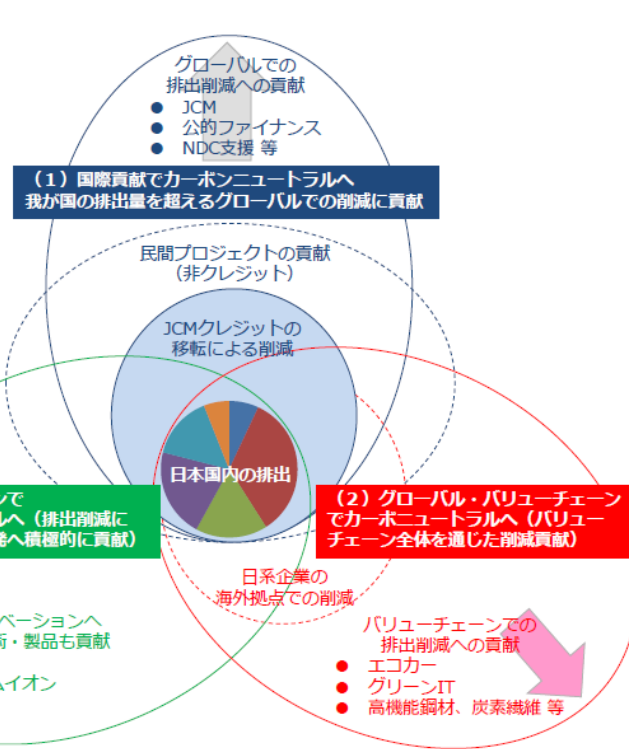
グローバルでの
排出削減への貢献
● JCM
● 公的ファイナンス
● NDC支援 等

（1）国際貢献でカーボンニュートラルへ
我が国の排出量を超えるグローバルでの削減に貢献

民間プロジェクトの貢献
（非クレジット）

JCMクレジットの
移転による削減

日本国内の排出

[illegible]で
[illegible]ルへ（排出削減に
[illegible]へ積極的に貢献）

（2）グローバル・バリューチェーンでカーボンニュートラルへ（バリューチェーン全体を通じた削減貢献）

日系企業の
海外拠点での削減

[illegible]ベーションへ
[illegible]術・製品も貢献

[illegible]ムイオン

バリューチェーンでの
排出削減への貢献
● エコカー
● グリーンIT
● 高機能鋼材、炭素繊維 等